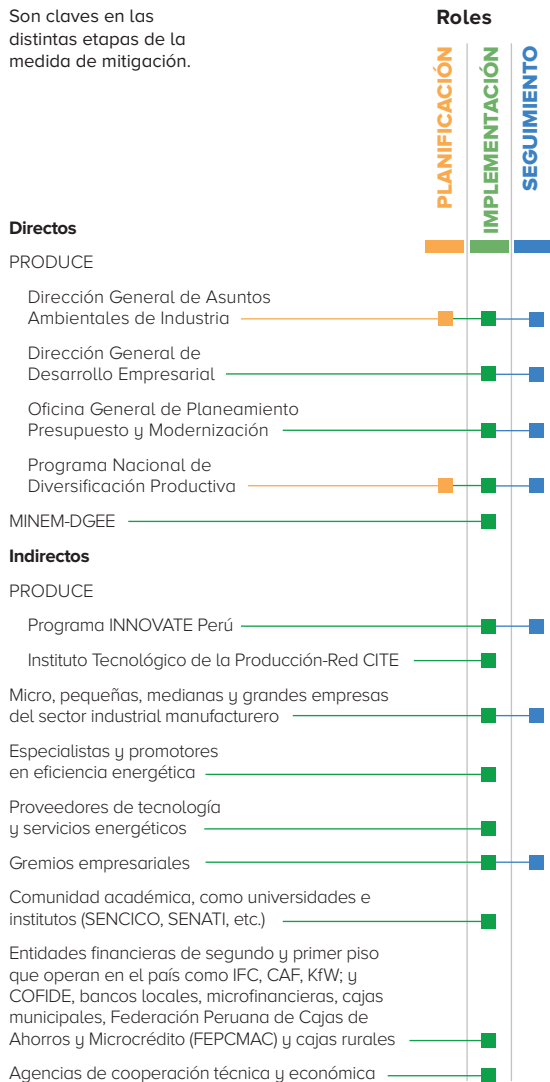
Son claves en las distintas etapas de la medida de mitigación.

Roles

PLANIFICACIÓN

IMPLEMENTACIÓN

SEGUIMIENTO

Directos

PRODUCE

Dirección General de Asuntos Ambientales de Industria

Dirección General de Desarrollo Empresarial

Oficina General de Planeamiento Presupuesto y Modernización

Programa Nacional de Diversificación Productiva

MINEM-DGEE

Indirectos

PRODUCE

Programa INNOVATE Perú

Instituto Tecnológico de la Producción-Red CITE

Micro, pequeñas, medianas y grandes empresas del sector industrial manufacturero

Especialistas y promotores en eficiencia energética

Proveedores de tecnología y servicios energéticos

Gremios empresariales

Comunidad académica, como universidades e institutos (SENCICO, SENATI, etc.)

Entidades financieras de segundo y primer piso que operan en el país como IFC, CAF, KfW; y COFIDE, bancos locales, microfinancieras, cajas municipales, Federación Peruana de Cajas de Ahorros y Microcrédito (FEPCMAC) y cajas rurales

Agencias de cooperación técnica y económica